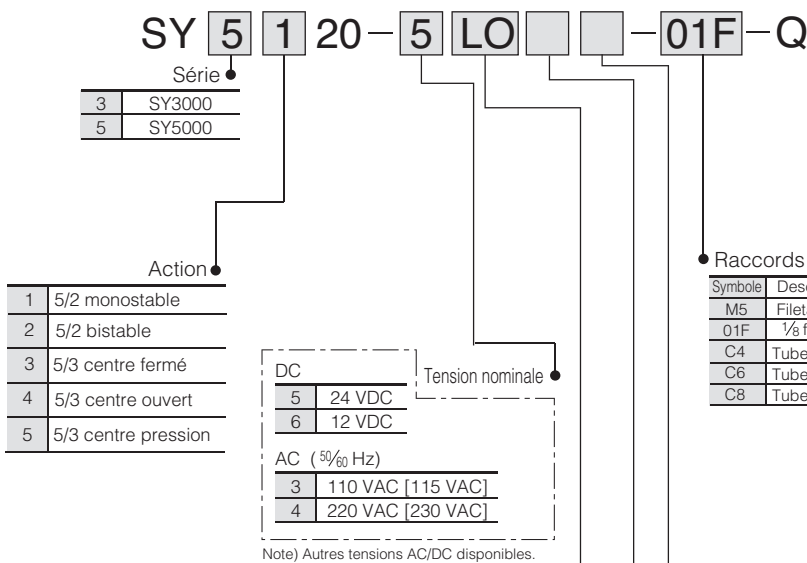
SY 5 1 20 − 5 LO − 01F − Q

Série

| 3 | SY3000 |
|---|---|
| 5 | SY5000 |

Action

| 1 | 5/2 monostable |
|---|---|
| 2 | 5/2 bistable |
| 3 | 5/3 centre fermé |
| 4 | 5/3 centre ouvert |
| 5 | 5/3 centre pression |

Tension nominale

DC

| 5 | 24 VDC |
|---|---|
| 6 | 12 VDC |

AC ($^{50}/_{60}$ Hz)

| 3 | 110 VAC [115 VAC] |
|---|---|
| 4 | 220 VAC [230 VAC] |

Note) Autres tensions AC/DC disponibles.

Raccords

| Symbole | Desc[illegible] |
|---|---|
| M5 | Filet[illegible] |
| 01F | $\frac{1}{8}$ f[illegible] |
| C4 | Tube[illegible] |
| C6 | Tube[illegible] |
| C8 | Tube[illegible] |